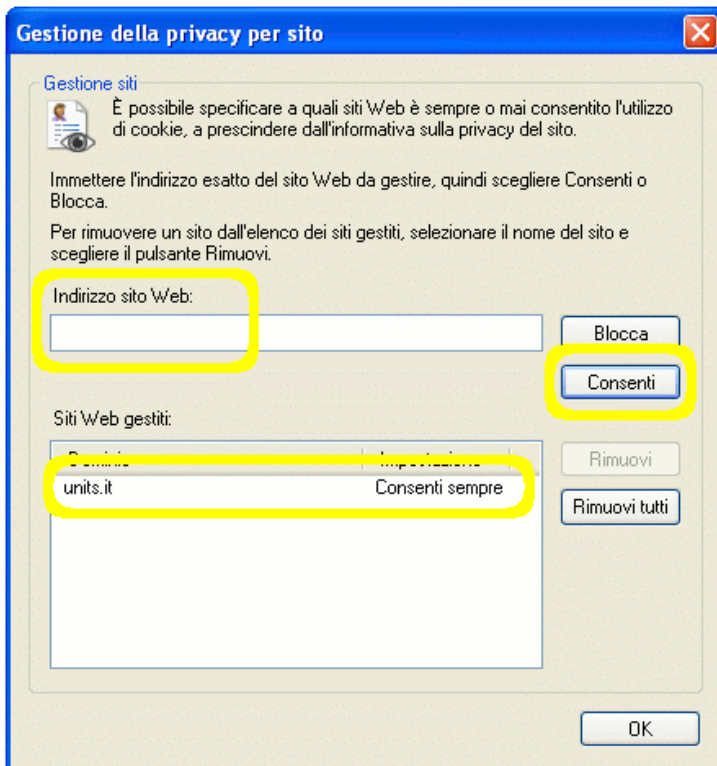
Gestione della privacy per sito

Gestione siti

È possibile specificare a quali siti Web è sempre o mai consentito l'utilizzo di cookie, a prescindere dall'informativa sulla privacy del sito.

Immettere l'indirizzo esatto del sito Web da gestire, quindi scegliere Consenti o Blocca.

Per rimuovere un sito dall'elenco dei siti gestiti, selezionare il nome del sito e scegliere il pulsante Rimuovi.

Indirizzo sito Web:

Blocca

Consenti

Siti Web gestiti:

| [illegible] | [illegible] |
|---|---|
| units.it | Consenti sempre |

Rimuovi

Rimuovi tutti

OK